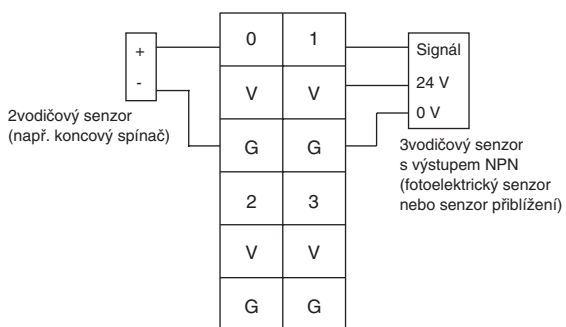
+
-
2vodičový senzor (např. koncový spínač)

| 0 | 1 |
|---|---|
| V | V |
| G | G |
| 2 | 3 |
| V | V |
| G | G |

Signál
24 V
0 V
3vodičový senzor s výstupem NPN (fotoelektrický senzor nebo senzor přiblížení)